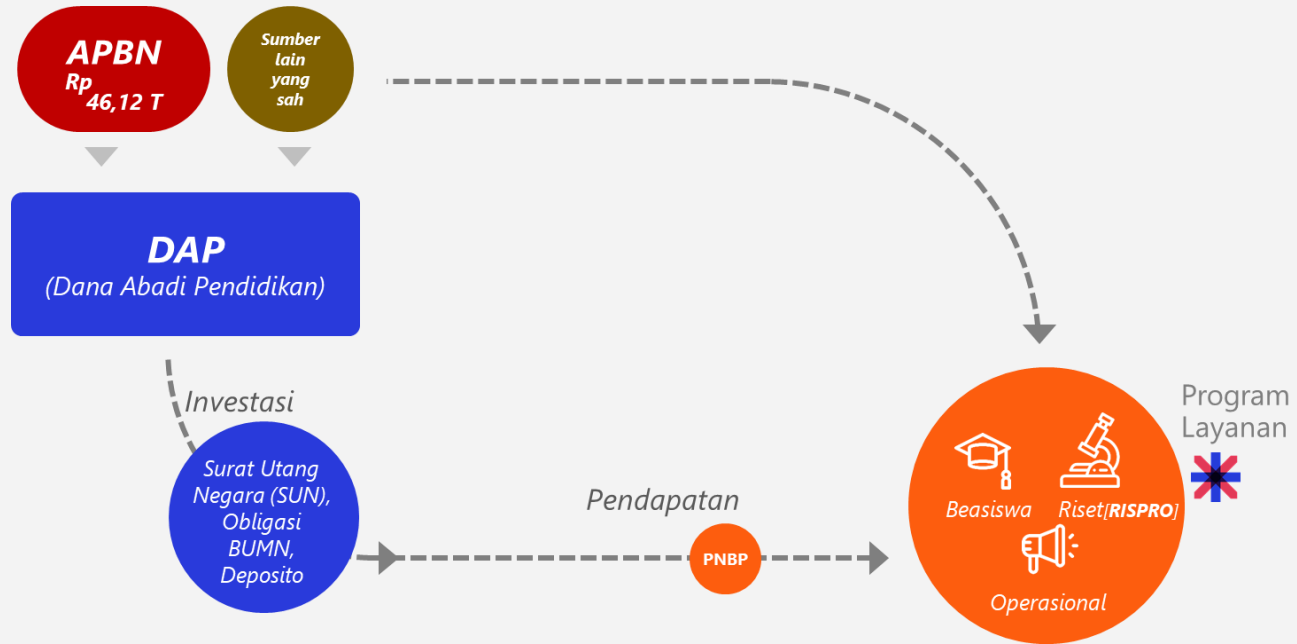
APBN
Rp 46,12 T

Sumber lain yang sah

DAP
(Dana Abadi Pendidikan)

Investasi

Surat Utang Negara (SUN), Obligasi BUMN, Deposito

Pendapatan

PNBP

Program Layanan

Beasiswa

Riset[RISPRO]

Operasional